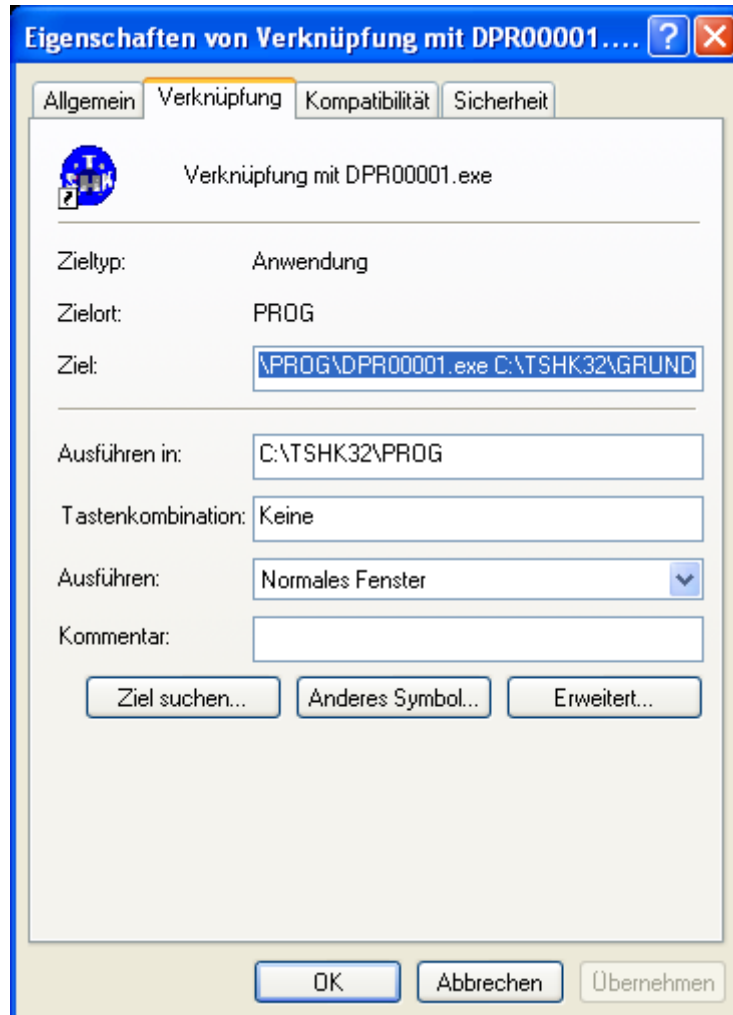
Eigenschaften von Verknüpfung mit DPR00001....

Allgemein | Verknüpfung | Kompatibilität | Sicherheit

TSHK

Verknüpfung mit DPR00001.exe

Zieltyp: Anwendung

Zielort: PROG

Ziel: \PROG\DPR00001.exe C:\TSHK32\GRUND

Ausführen in: C:\TSHK32\PROG

Tastenkombination: Keine

Ausführen: Normales Fenster

Kommentar:

Ziel suchen... | Anderes Symbol... | Erweitert...

OK | Abbrechen | Übernehmen